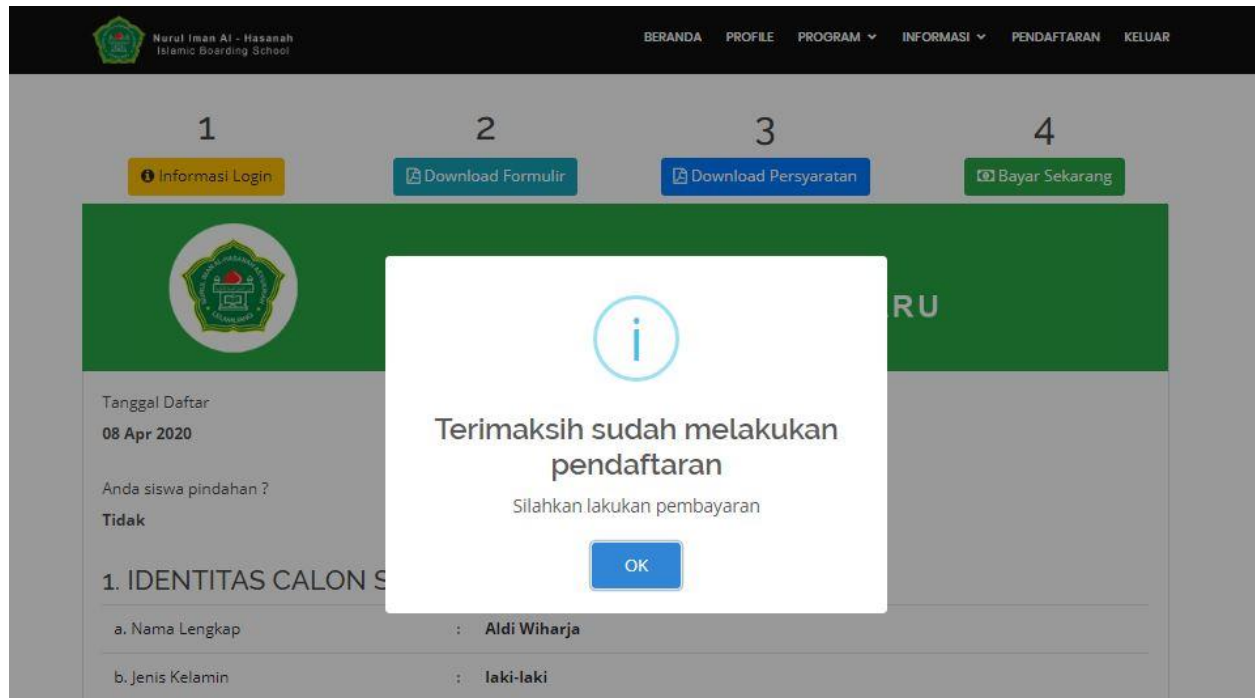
Nurul Iman Al - Hasanah
Islamic Boarding School

BERANDA PROFILE PROGRAM INFORMASI PENDAFTARAN KELUAR

1
Informasi Login

2
Download Formulir

3
Download Persyaratan

4
Bayar Sekarang

RU

Tanggal Daftar
08 Apr 2020

Anda siswa pindahan ?
Tidak

1. IDENTITAS CALON S

| a. Nama Lengkap | : | Aldi Wiharja |
|---|---|---|
| b. Jenis Kelamin | : | laki-laki |

i

Terimaksih sudah melakukan pendaftaran

Silahkan lakukan pembayaran

OK